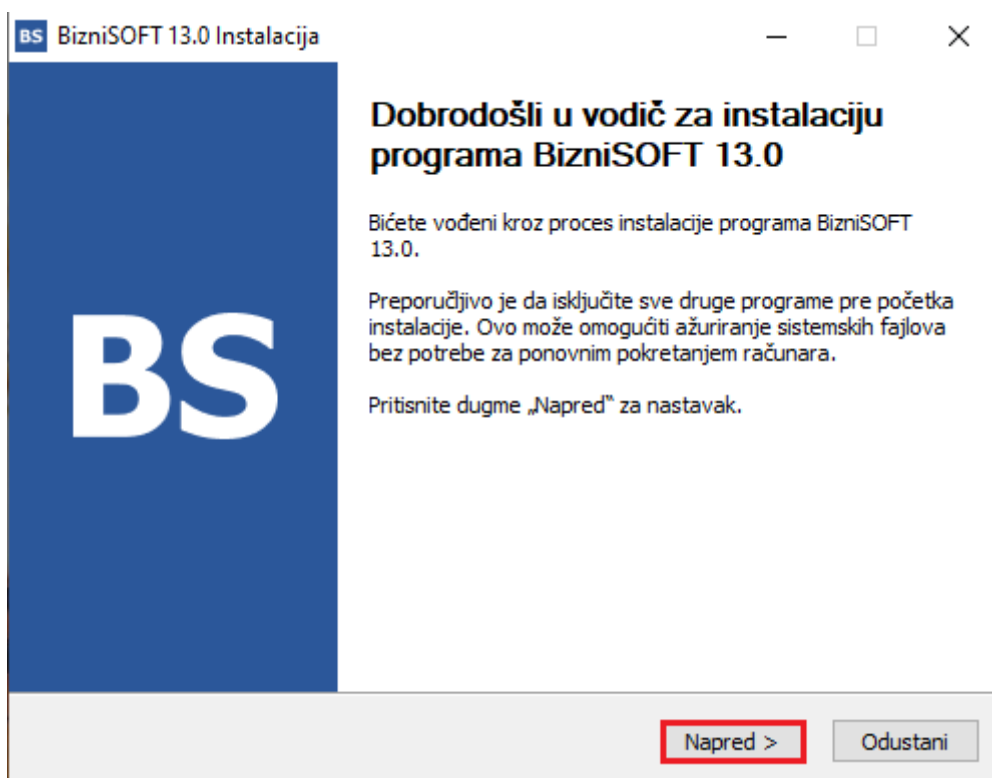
BS BizniSOFT 13.0 Instalacija

BS

Dobrodošli u vodič za instalaciju programa BizniSOFT 13.0

Bićete vođeni kroz proces instalacije programa BizniSOFT 13.0.

Preporučljivo je da isključite sve druge programe pre početka instalacije. Ovo može omogućiti ažuriranje sistemskih fajlova bez potrebe za ponovnim pokretanjem računara.

Pritisnite dugme „Napred" za nastavak.

Napred >
Odustani